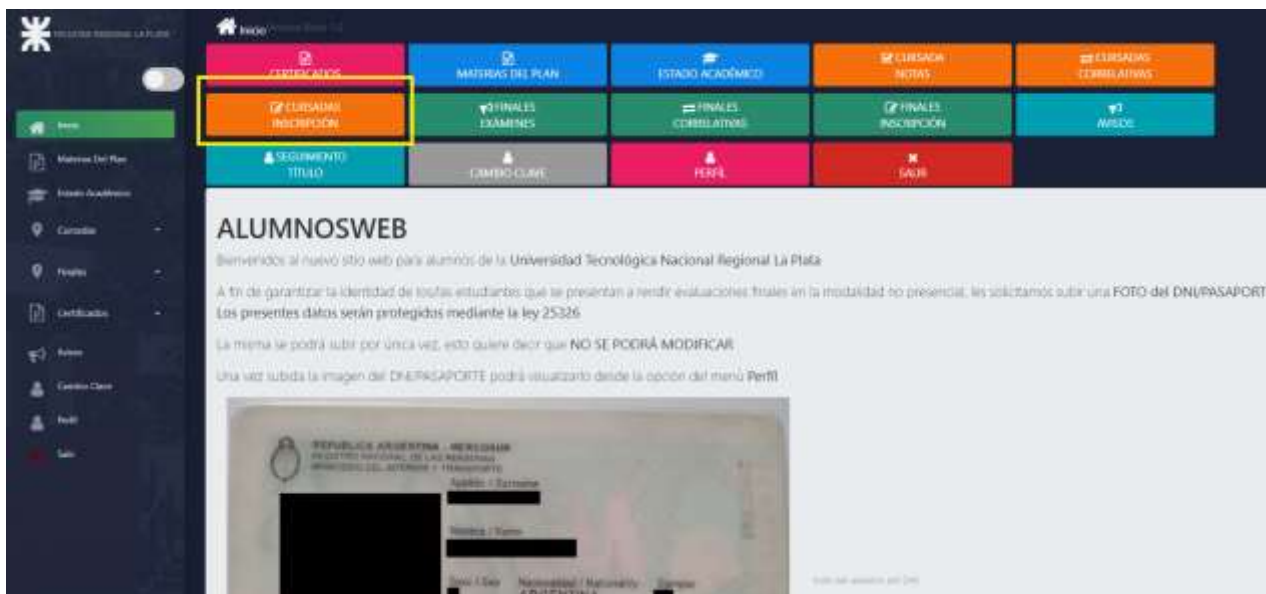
FACULTAD REGIONAL LA PLATA

Inicio
Materias Del Plan
Estado Académico
Cursadas
Finales
Certificados
Avisos
Cambio Clave
Perfil
Salir

Inicio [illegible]

CERTIFICADOS
MATERIAS DEL PLAN
ESTADO ACADÉMICO
CURSADA NOTAS
CURSADAS CORRELATIVAS
CURSADAS INSCRIPCIÓN
FINALES EXÁMENES
FINALES CORRELATIVAS
FINALES INSCRIPCIÓN
AVISOS
SEGUIMIENTO TÍTULO
CAMBIO CLAVE
PERFIL
SALIR

ALUMNOSWEB

Bienvenidos al nuevo sitio web para alumnos de la Universidad Tecnológica Nacional Regional La Plata

A fin de garantizar la identidad de los/las estudiantes que se presentan a rendir evaluaciones finales en la modalidad no presencial, les solicitamos subir una FOTO del DNI/PASAPORT
Los presentes datos serán protegidos mediante la ley 25326

La misma se podrá subir por única vez, esto quiere decir que NO SE PODRÁ MODIFICAR

Una vez subida la imagen del DNI/PASAPORTE podrá visualizarlo desde la opción del menú Perfil

REPUBLICA ARGENTINA - MERCOSUR
REGISTRO NACIONAL DE LAS PERSONAS
MINISTERIO DEL INTERIOR Y TRANSPORTE
Apellido / Surname
Nombre / Name
Sexo / Sex
Nacionalidad / Nationality
Ejemplar
ARGENTINA

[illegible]